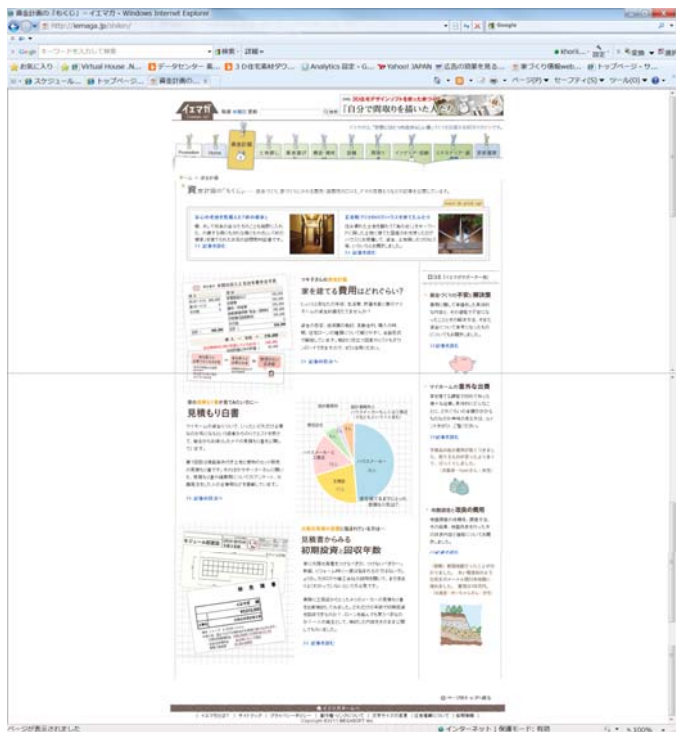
資金計画の「もくじ」 - イエマガ - Windows Internet Explorer

http://iemaga.jp/shikin/

Google

お気に入り | Virtual House .N... | データセンター... | 3D住宅素材ダウ... | Analytics 設定 - G... | Yahoo! JAPAN | 広島の自然を見る... | 家づくり情報web... | トップページ - サ...

スケジュール... | トップページ... | 資金計画の... |

ページ(P) ▾ セーフティ(S) ▾ ツール(O) ▾

イエマガ

「自分で間取りを描いた」

資金計画

資金計画の「もくじ」

家を建てる費用はどれぐらい?

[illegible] 記事を読む

見積もり白書

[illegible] 記事を読む

見積書からみる初期投資の回収年数

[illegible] 記事を読む

ページのトップへ戻る

ページが表示されました

インターネット | 保護モード: 有効

100%